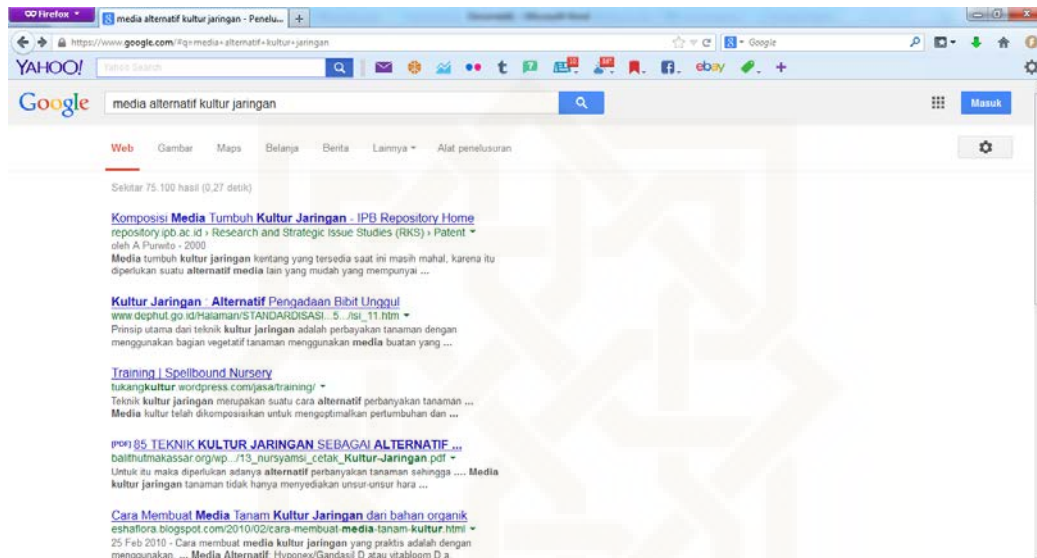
Firefox
media alternatif kultur jaringan - Penelu...
https://www.google.com/#q=media+alternatif+kultur+jaringan
Google
YAHOO!
Yahoo Search
ebay
Google
media alternatif kultur jaringan
Masuk
Web Gambar Maps Belanja Berita Lainnya Alat penelusuran

Sekitar 75.100 hasil (0,27 detik)

Komposisi Media Tumbuh Kultur Jaringan - IPB Repository Home
repository.ipb.ac.id › Research and Strategic Issue Studies (RKS) › Patent
oleh A Purwito - 2000
Media tumbuh kultur jaringan kentang yang tersedia saat ini masih mahal, karena itu diperlukan suatu alternatif media lain yang mudah yang mempunyai ...

Kultur Jaringan : Alternatif Pengadaan Bibit Unggul
www.dephut.go.id/Halaman/STANDARDISASI...5.../isi_11.htm
Prinsip utama dari teknik kultur jaringan adalah perbayakan tanaman dengan menggunakan bagian vegetatif tanaman menggunakan media buatan yang ...

Training | Spellbound Nursery
tukangkultur.wordpress.com/jasa/training/
Teknik kultur jaringan merupakan suatu cara alternatif perbanyakan tanaman ... Media kultur telah dikomposisikan untuk mengoptimalkan pertumbuhan dan ...

[PDF] 85 TEKNIK KULTUR JARINGAN SEBAGAI ALTERNATIF ...
balithutmakassar.org/wp.../13_nursyamsi_cetak_Kultur-Jaringan.pdf
Untuk itu maka diperlukan adanya alternatif perbanyakan tanaman sehingga ..... Media kultur jaringan tanaman tidak hanya menyediakan unsur-unsur hara ...

Cara Membuat Media Tanam Kultur Jaringan dari bahan organik
eshaflora.blogspot.com/2010/02/cara-membuat-media-tanam-kultur.html
25 Feb 2010 - Cara membuat media kultur jaringan yang praktis adalah dengan menggunakan ... Media Alternatif: Hyponex/Gandasil D atau vitabloom D a